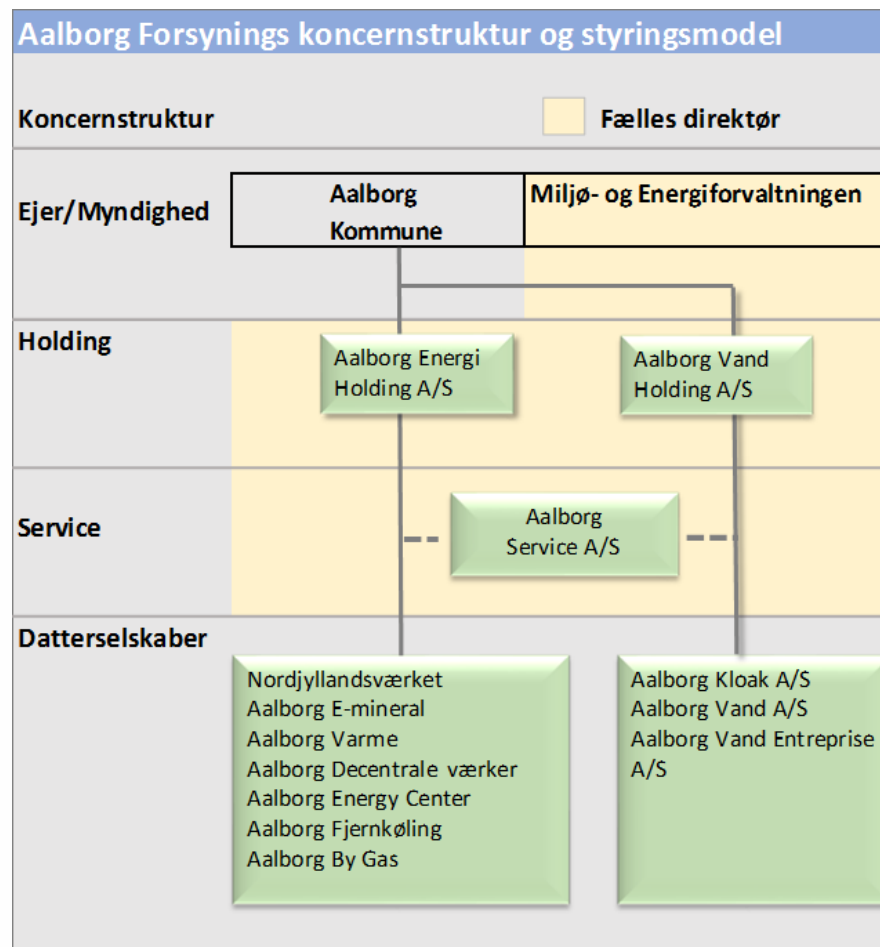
Aalborg Forsynings koncernstruktur og styringsmodel

Koncernstruktur

Fælles direktør

Ejer/Myndighed

Aalborg Kommune

Miljø- og Energiforvaltningen

Holding

Aalborg Energi Holding A/S

Aalborg Vand Holding A/S

Service

Aalborg Service A/S

Datterselskaber

Nordjyllandsværket
Aalborg E-mineral
Aalborg Varme
Aalborg Decentrale værker
Aalborg Energy Center
Aalborg Fjernkøling
Aalborg By Gas

Aalborg Kloak A/S
Aalborg Vand A/S
Aalborg Vand Entreprise A/S